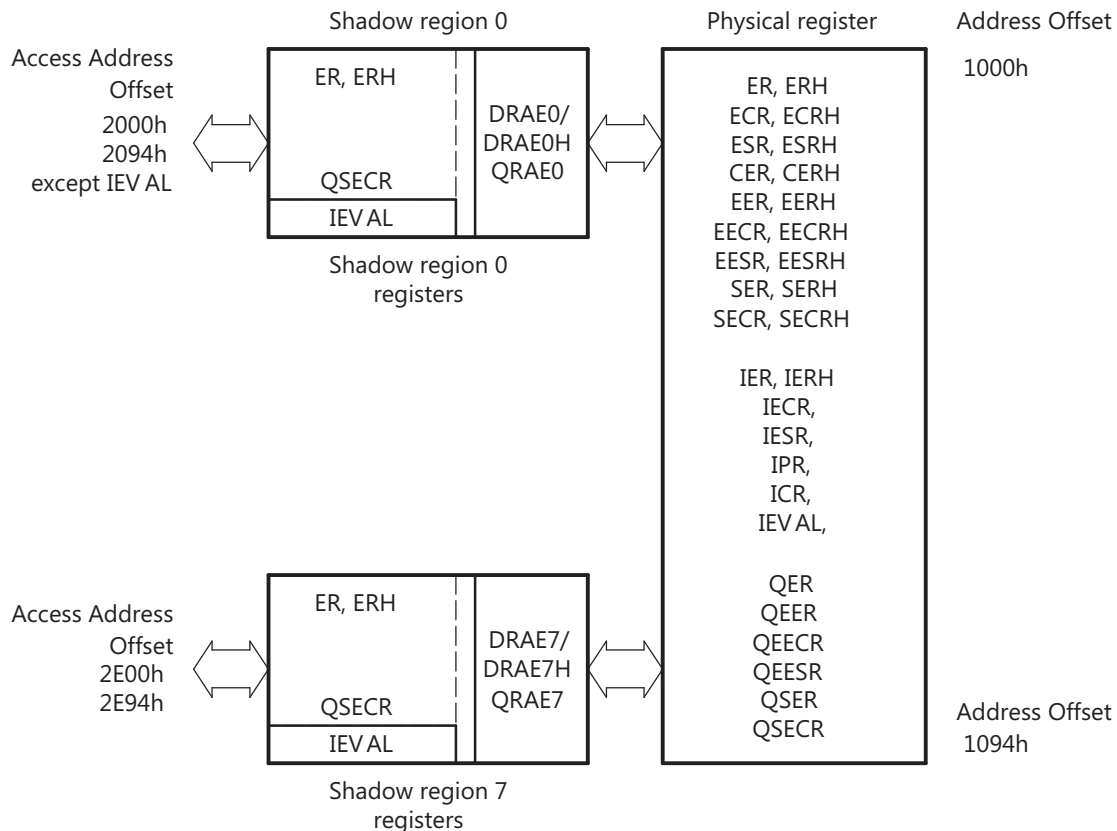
Shadow region 0

Physical register

Address Offset

1000h

Access Address Offset
2000h
2094h
except IEV AL

ER, ERH

QSECR

IEV AL

DRAE0/
DRAE0H
QRAE0

Shadow region 0 registers

ER, ERH
ECR, ECRH
ESR, ESRH
CER, CERH
EER, EERH
EECR, EECRH
EESR, EESRH
SER, SERH
SECR, SECRH

IER, IERH
IECR,
IESR,
IPR,
ICR,
IEV AL,

QER
QEER
QEECR
QEESR
QSER
QSECR

Access Address Offset
2E00h
2E94h

ER, ERH

QSECR

IEV AL

DRAE7/
DRAE7H
QRAE7

Address Offset
1094h

Shadow region 7 registers